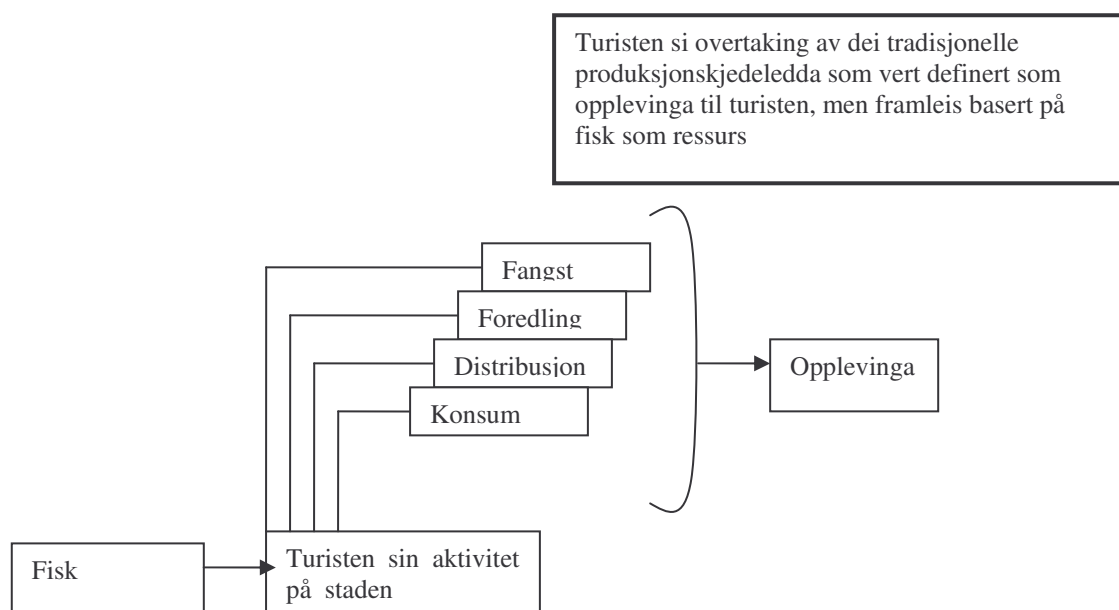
Turisten si overtaking av dei tradisjonelle produksjonskjedeleledda som vert definert som opplevinga til turisten, men framleis basert på fisk som ressurs

Fangst

Foredling

Distribusjon

Konsum

Opplevinga

Fisk

Turisten sin aktivitet på staden